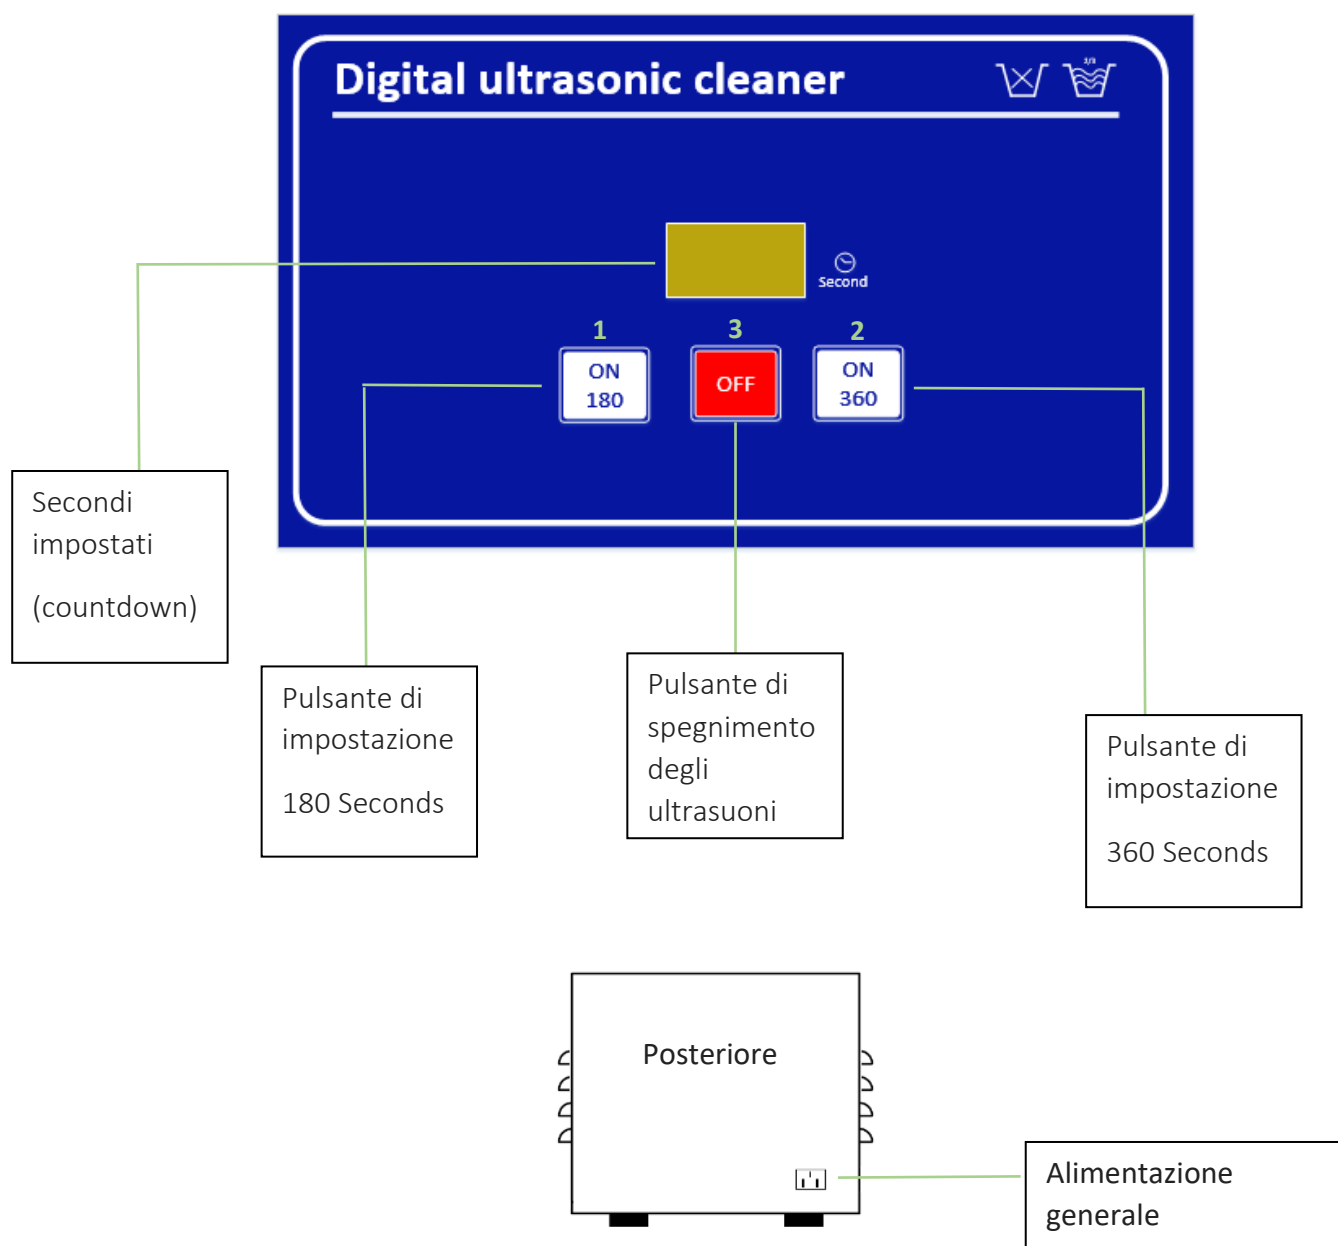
Digital ultrasonic cleaner

Second

1

3

2

ON 180

OFF

ON 360

Secondi impostati

(countdown)

Pulsante di impostazione

180 Seconds

Pulsante di spegnimento degli ultrasuoni

Pulsante di impostazione

360 Seconds

Posteriore

Alimentazione generale